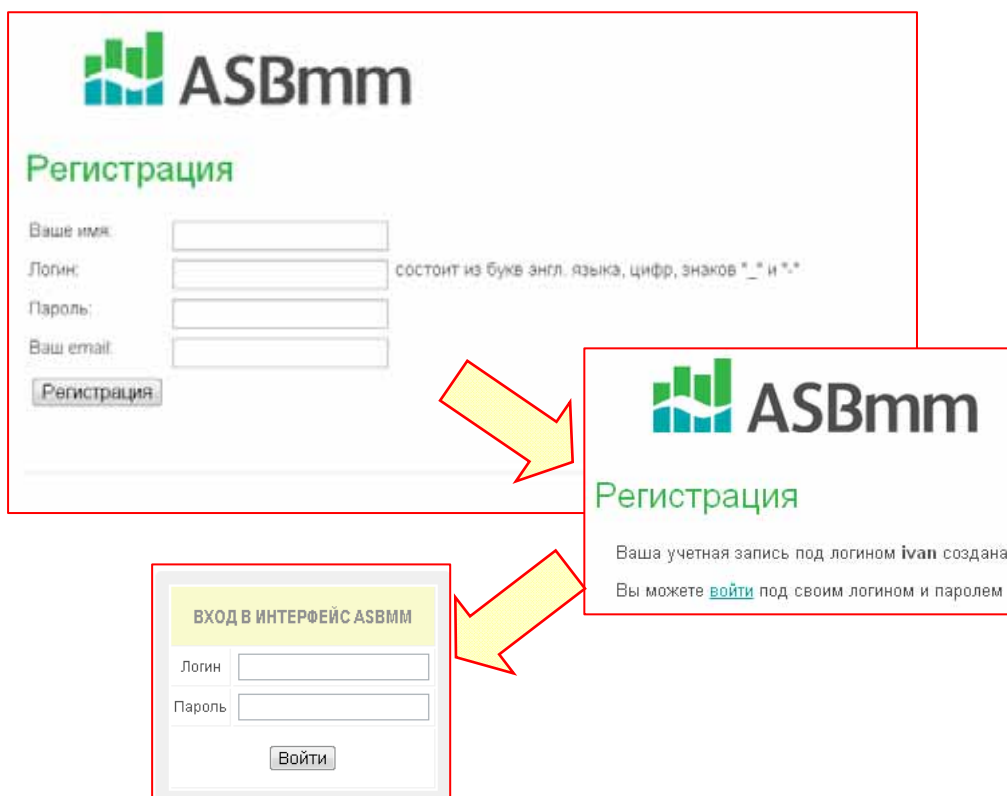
ASBmm

Регистрация

Ваше имя:

Логин: состоит из букв англ. языка, цифр, знаков "_" и "-"

Пароль:

Ваш email:

Регистрация

ASBmm

Регистрация

Ваша учетная запись под логином **ivan** создана

Вы можете войти под своим логином и паролем

ВХОД В ИНТЕРФЕЙС ASBMM

| Логин | |
|---|---|
| Пароль | |

Войти